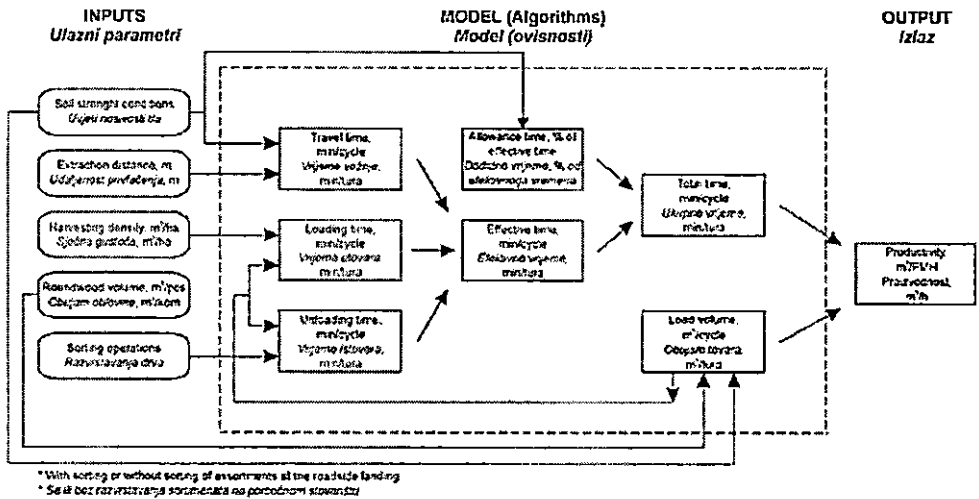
INPUTS
Ulazni parametri

MODEL (Algorithms)
Model (ovisnosti)

OUTPUT
Izlaz

Soil strength conditions
Uvjeti nosivosti tla

Extraction distance, m
Udaljenost privlačenja, m

Harvesting density, m³/ha
Sječna gustoća, m³/ha

Roundwood volume, m³/pcs
Obujam oblovine, m³/kom

Sorting operations
Razvrstavanje drva

Travel time, min/cycle
Vrijeme vožnje, min/tura

Loading time, min/cycle
Vrijeme utovara, min/tura

Unloading time, min/cycle
Vrijeme istovara, min/tura

Allowance time, % of effective time
Dodatno vrijeme, % od efektivnoga vremena

Effective time, min/cycle
Efektivno vrijeme, min/tura

Total time, min/cycle
Ukupno vrijeme, min/tura

Load volume, m³/cycle
Obujam tovara, m³/tura

Productivity m³/PMH
Proizvodnost, m³/h

* With sorting or without sorting of assortments at the roadside landing
* Sa ili bez razvrstavanja sortimenata na pomoćnom stovarištu